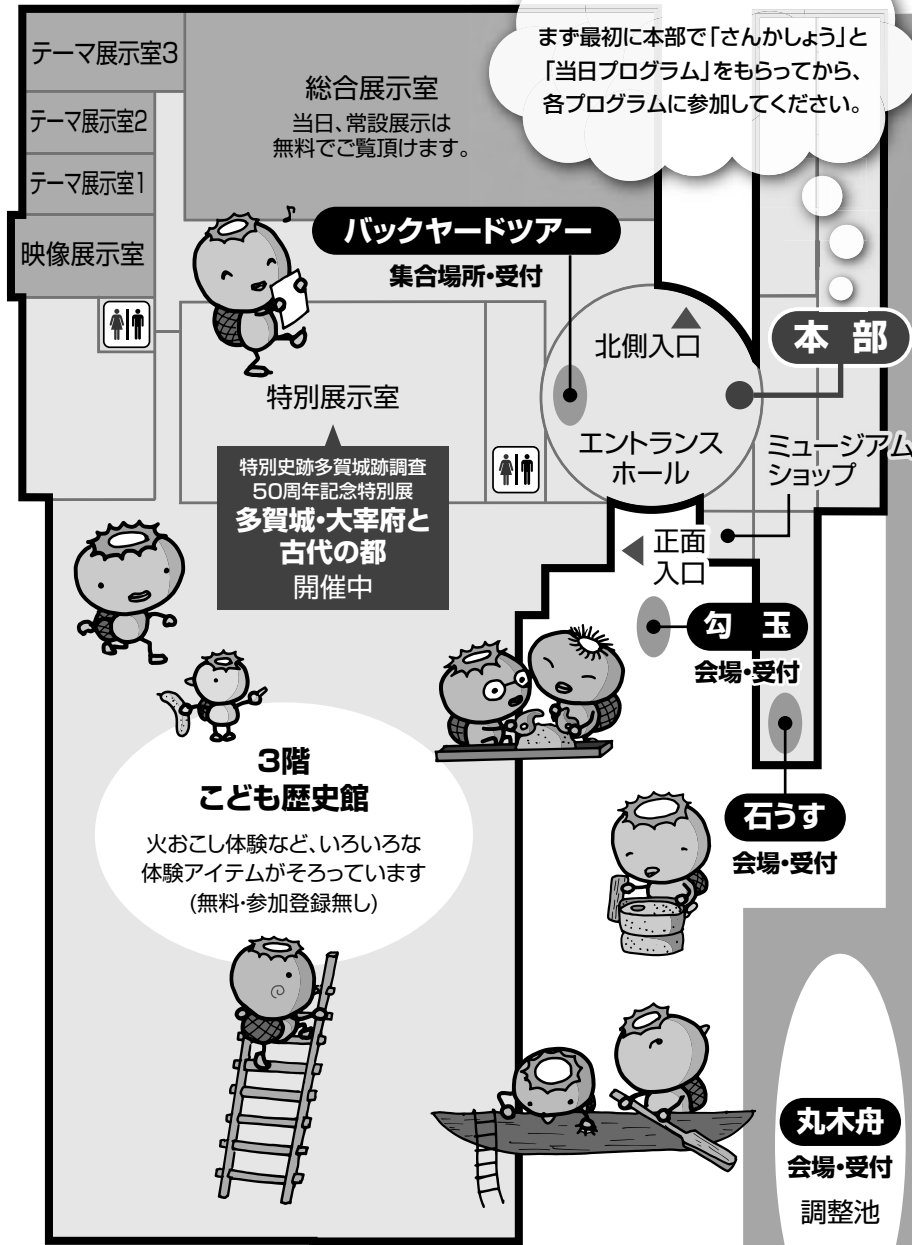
まず最初に本部で「さんかしょう」と「当日プログラム」をもらってから、各プログラムに参加してください。

テーマ展示室3

テーマ展示室2

テーマ展示室1

映像展示室

総合展示室
当日、常設展示は無料でご覧頂けます。

バックヤードツアー
集合場所・受付

北側入口

本 部

特別展示室

エントランスホール

ミュージアムショップ

特別史跡多賀城跡調査50周年記念特別展
多賀城・大宰府と古代の都
開催中

正面入口

勾 玉
会場・受付

3階
こども歴史館
火おこし体験など、いろいろな体験アイテムがそろっています
(無料・参加登録無し)

石うす
会場・受付

丸木舟
会場・受付
調整池